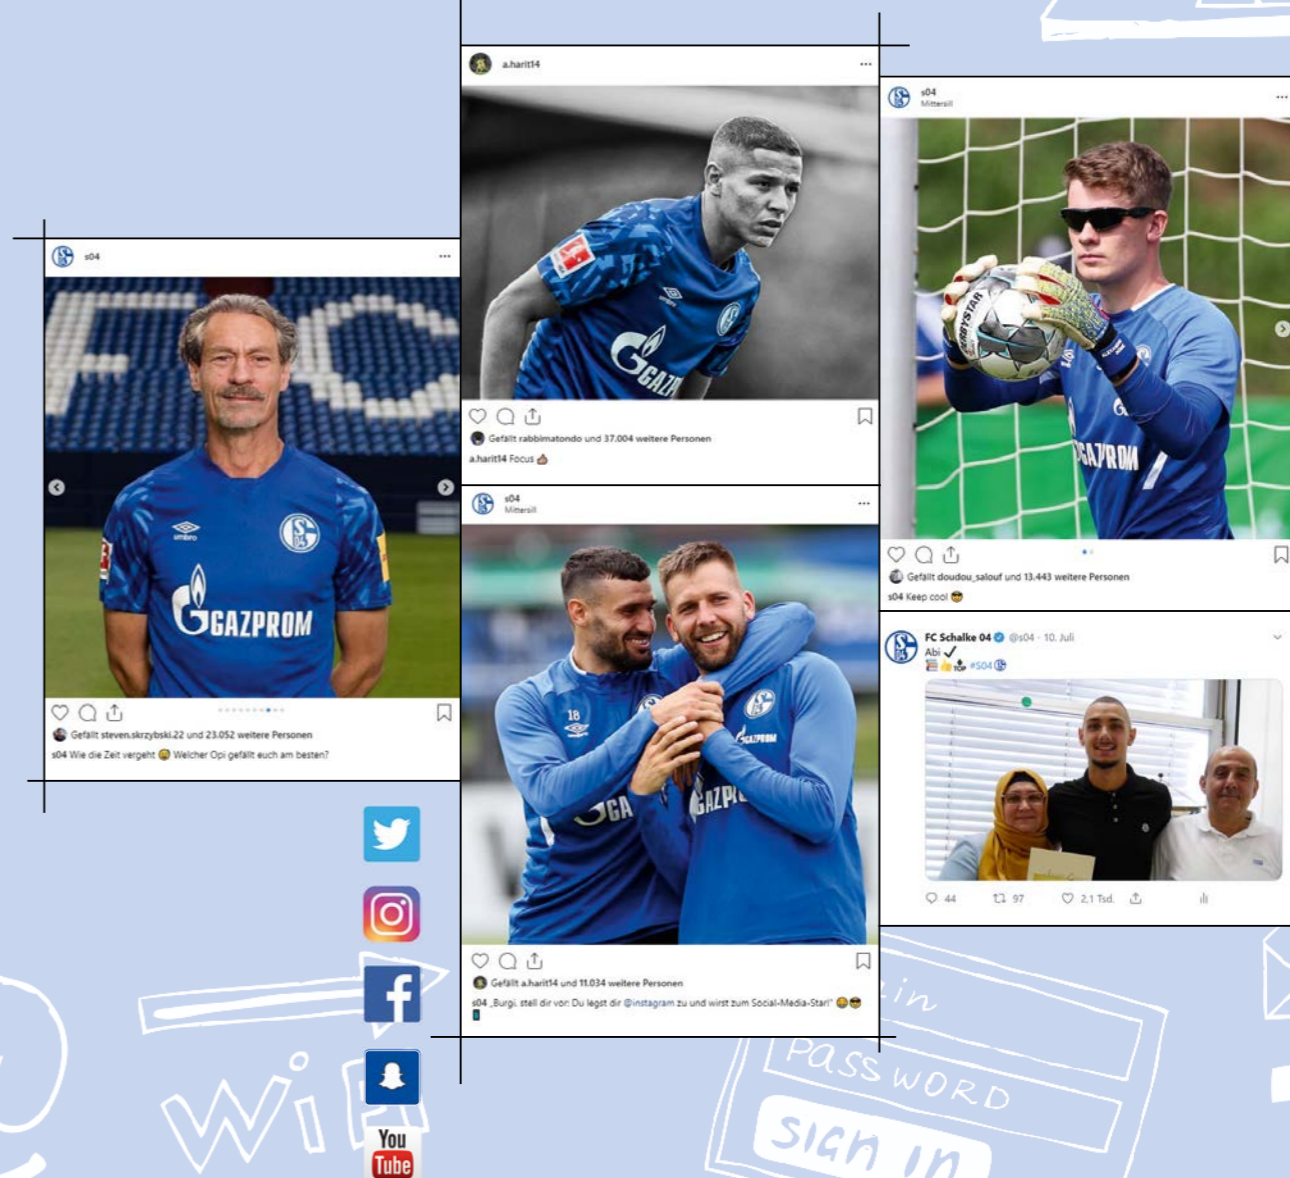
s04

Gefällt steven.skrzybski.22 und 23.052 weitere Personen

s04 Wie die Zeit vergeht Welcher Opi gefällt euch am besten?

a.harit14

Gefällt rabbimatondo und 37.004 weitere Personen

a.harit14 Focus

s04
Mittersill

Gefällt a.harit14 und 11.034 weitere Personen

s04 „Burgi, stell dir vor: Du legst dir @instagram zu und wirst zum Social-Media-Star!"

s04
Mittersill

Gefällt doudou_salouf und 13.443 weitere Personen

s04 Keep cool

FC Schalke 04 @s04 · 10. Juli
Abi ✓
#S04

44 97 2,1 Tsd.

GAZPROM

WiFi

Password

Sign in

You Tube